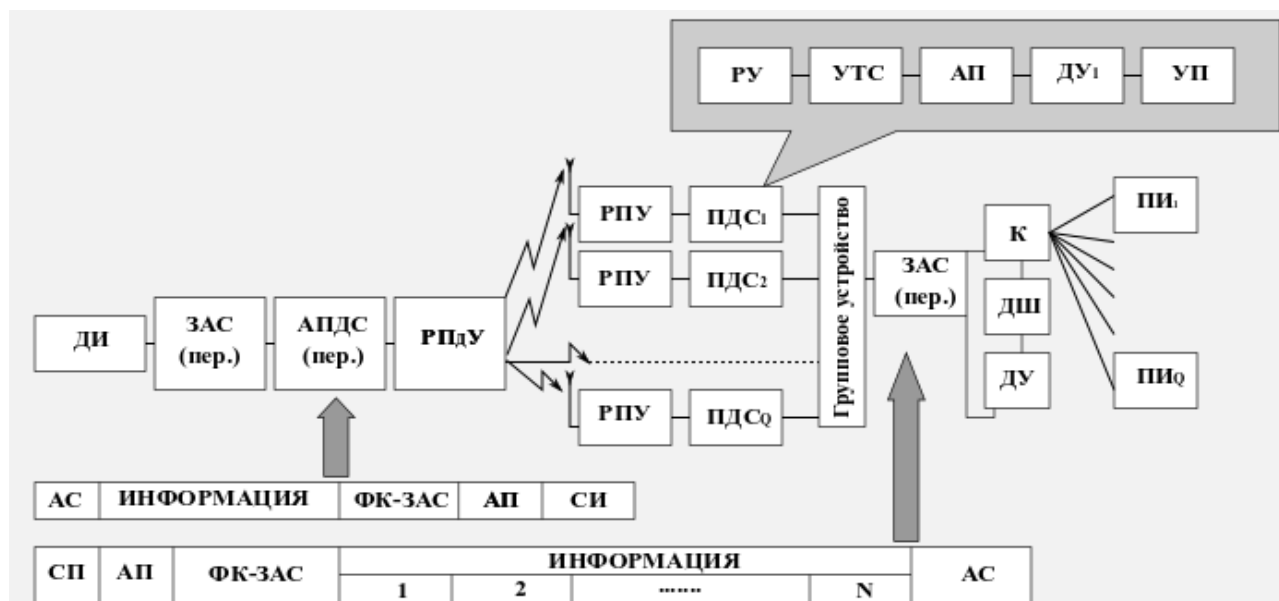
РУ
УТС
АП
ДУ$_1$
УП

ДИ
ЗАС (пер.)
АПДС (пер.)
РП$_д$У

РПУ
ПДС$_1$
РПУ
ПДС$_2$
РПУ
ПДС$_Q$

Групповое устройство

ЗАС (пер.)
К
ДШ
ДУ
ПИ$_1$
ПИ$_Q$

| АС | ИНФОРМАЦИЯ | ФК-ЗАС | АП | СИ |
|---|---|---|---|---|

| СП | АП | ФК-ЗАС | ИНФОРМАЦИЯ | | | | АС |
|---|---|---|---|---|---|---|---|
| | | | 1 | 2 | ....... | N | |